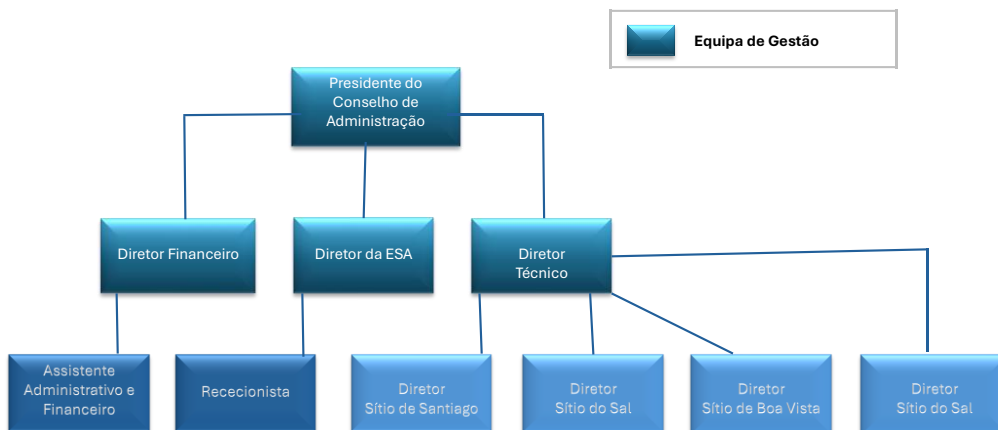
Equipa de Gestão

Presidente do Conselho de Administração

Diretor Financeiro

Diretor da ESA

Diretor Técnico

Assistente Administrativo e Financeiro

Rececionista

Diretor Sítio de Santiago

Diretor Sítio do Sal

Diretor Sítio de Boa Vista

Diretor Sítio do Sal